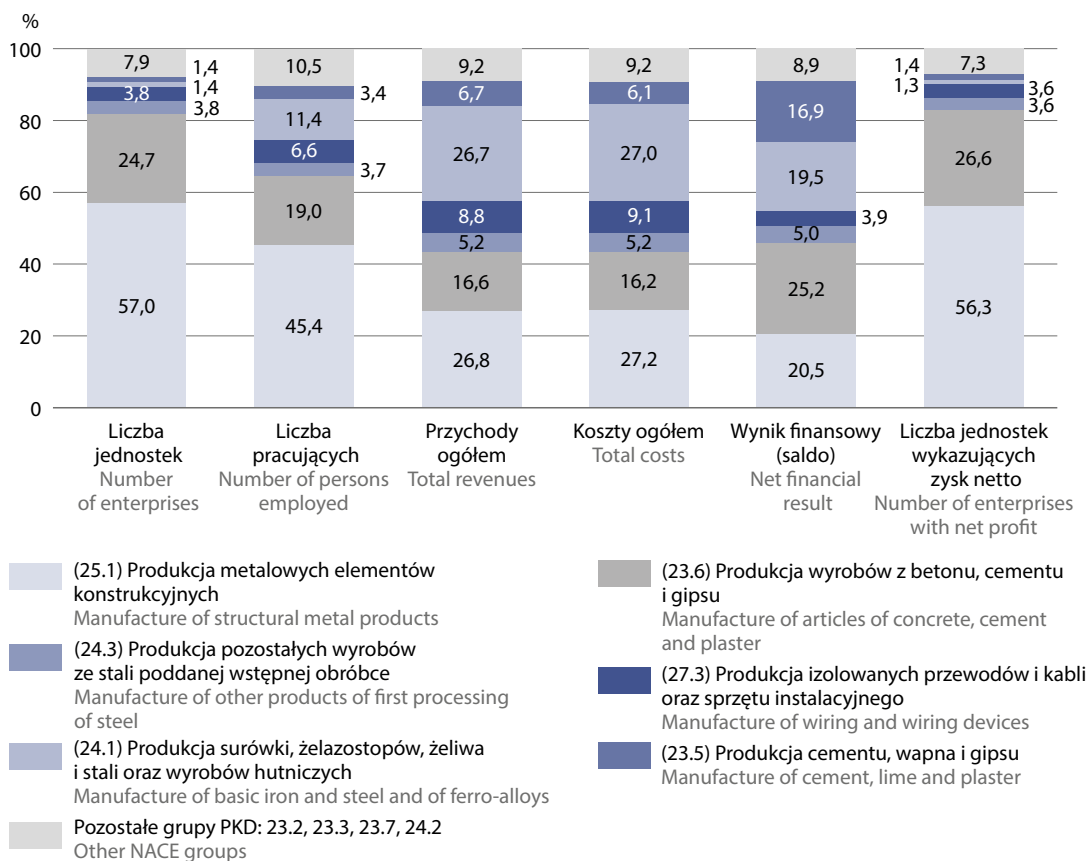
%

100
80
60
40
20
0

7,9 1,4 1,4 3,8 3,8 24,7 57,0

10,5 3,4 11,4 6,6 3,7 19,0 45,4

9,2 6,7 26,7 8,8 5,2 16,6 26,8

9,2 6,1 27,0 9,1 5,2 16,2 27,2

8,9 16,9 19,5 3,9 5,0 25,2 20,5

1,4 7,3 1,3 3,6 3,6 26,6 56,3

Liczba jednostek
Number of enterprises

Liczba pracujących
Number of persons employed

Przychody ogółem
Total revenues

Koszty ogółem
Total costs

Wynik finansowy (saldo)
Net financial result

Liczba jednostek wykazujących zysk netto
Number of enterprises with net profit

(25.1) Produkcja metalowych elementów konstrukcyjnych
Manufacture of structural metal products

(24.3) Produkcja pozostałych wyrobów ze stali poddanej wstępnej obróbce
Manufacture of other products of first processing of steel

(24.1) Produkcja surówki, żelazostopów, żeliwa i stali oraz wyrobów hutniczych
Manufacture of basic iron and steel and of ferro-alloys

Pozostałe grupy PKD: 23.2, 23.3, 23.7, 24.2
Other NACE groups

(23.6) Produkcja wyrobów z betonu, cementu i gipsu
Manufacture of articles of concrete, cement and plaster

(27.3) Produkcja izolowanych przewodów i kabli oraz sprzętu instalacyjnego
Manufacture of wiring and wiring devices

(23.5) Produkcja cementu, wapna i gipsu
Manufacture of cement, lime and plaster